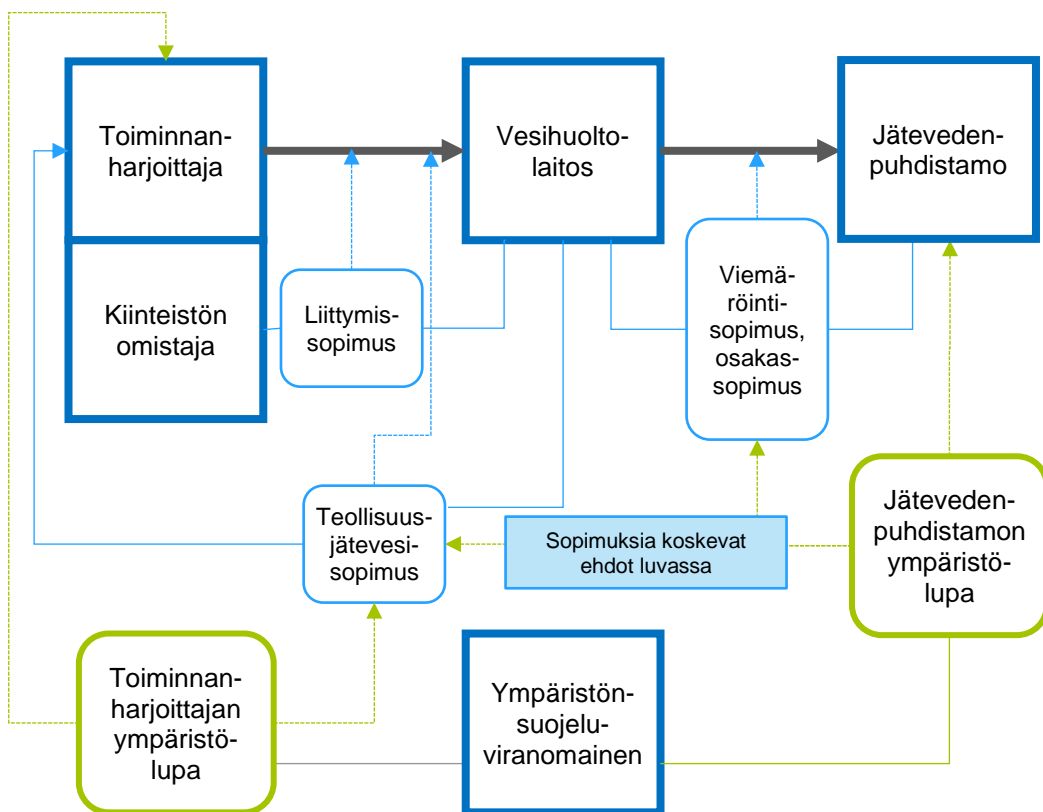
Toiminnanharjoittaja

Vesihuoltolaitos

Jätevedenpuhdistamo

Kiinteistön omistaja

Liittymissopimus

Viemäröintisopimus, osakassopimus

Teollisuusjätevesisopimus

Sopimuksia koskevat ehdot luvassa

Jätevedenpuhdistamon ympäristölupa

Toiminnanharjoittajan ympäristölupa

Ympäristönsuojeluviranomainen